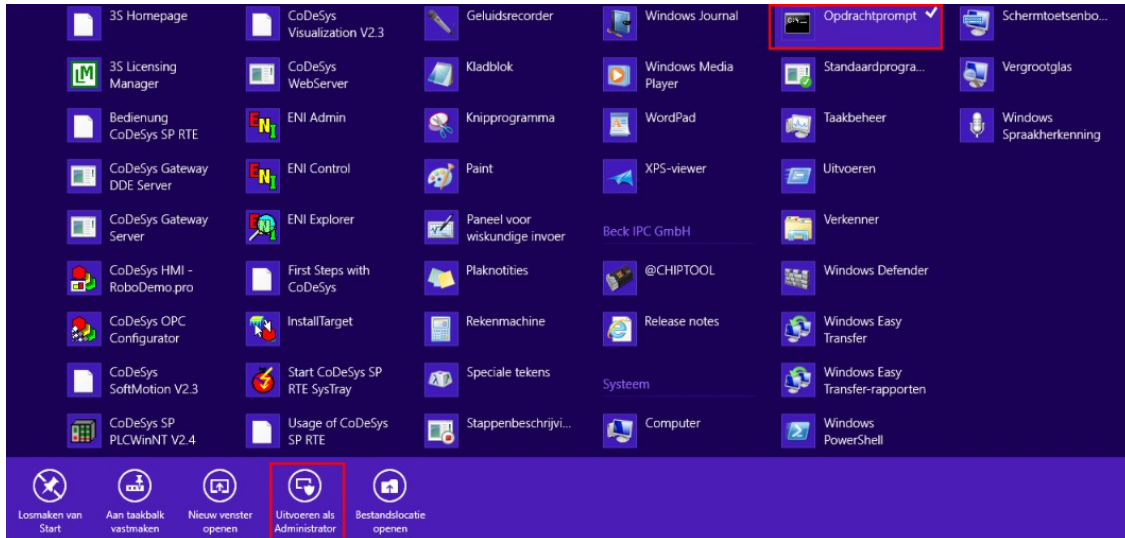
3S Homepage
3S Licensing Manager
Bediening CoDeSys SP RTE
CoDeSys Gateway DDE Server
CoDeSys Gateway Server
CoDeSys HMI - RoboDemo.pro
CoDeSys OPC Configurator
CoDeSys SoftMotion V2.3
CoDeSys SP PLCWinNT V2.4

CoDeSys Visualization V2.3
CoDeSys WebServer
ENI Admin
ENI Control
ENI Explorer
First Steps with CoDeSys
InstallTarget
Start CoDeSys SP RTE SysTray
Usage of CoDeSys SP RTE

Geluidsrecorder
Kladblok
Knipprogramma
Paint
Paneel voor wiskundige invoer
Plaknotities
Rekenmachine
Speciale tekens
Stappenbeschrijvi...

Windows Journal
Windows Media Player
WordPad
XPS-viewer
Beck IPC GmbH
@CHIPTOOL
Release notes
Systeem
Computer

Opdrachtprompt
Standaardprogra...
Taakbeheer
Uitvoeren
Verkenner
Windows Defender
Windows Easy Transfer
Windows Easy Transfer-rapporten
Windows PowerShell

Schermtoetsenbo...
Vergrootglas
Windows Spraakherkenning

Losmaken van Start
Aan taakbalk vastmaken
Nieuw venster openen
Uitvoeren als Administrator
Bestandslocatie openen